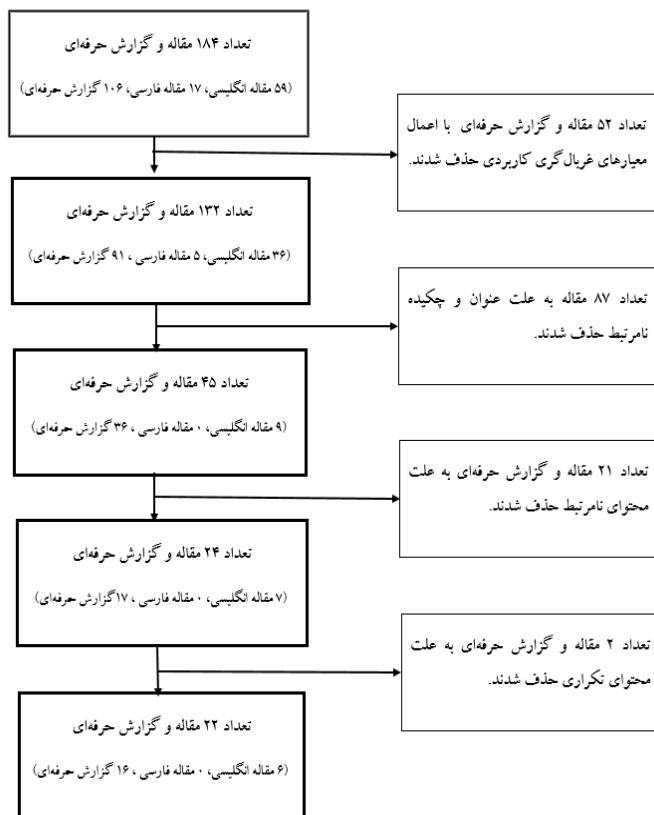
تعداد ۱۸۴ مقاله و گزارش حرفه‌ای

(۵۹ مقاله انگلیسی، ۱۷ مقاله فارسی، ۱۰۶ گزارش حرفه‌ای)

تعداد ۵۲ مقاله و گزارش حرفه‌ای با اعمال معیارهای غربال‌گری کاربردی حذف شدند.

تعداد ۱۳۲ مقاله و گزارش حرفه‌ای

(۳۶ مقاله انگلیسی، ۵ مقاله فارسی ، ۹۱ گزارش حرفه‌ای)

تعداد ۸۷ مقاله به علت عنوان و چکیده نامرتبط حذف شدند.

تعداد ۴۵ مقاله و گزارش حرفه‌ای

(۹ مقاله انگلیسی، ۰ مقاله فارسی ، ۳۶ گزارش حرفه‌ای)

تعداد ۲۱ مقاله و گزارش حرفه‌ای به علت محتوای نامرتبط حذف شدند.

تعداد ۲۴ مقاله و گزارش حرفه‌ای

(۷ مقاله انگلیسی، ۰ مقاله فارسی ، ۱۷گزارش حرفه‌ای)

تعداد ۲ مقاله و گزارش حرفه‌ای به علت محتوای تکراری حذف شدند.

تعداد ۲۲ مقاله و گزارش حرفه‌ای

(۶ مقاله انگلیسی، ۰ مقاله فارسی ، ۱۶ گزارش حرفه‌ای)